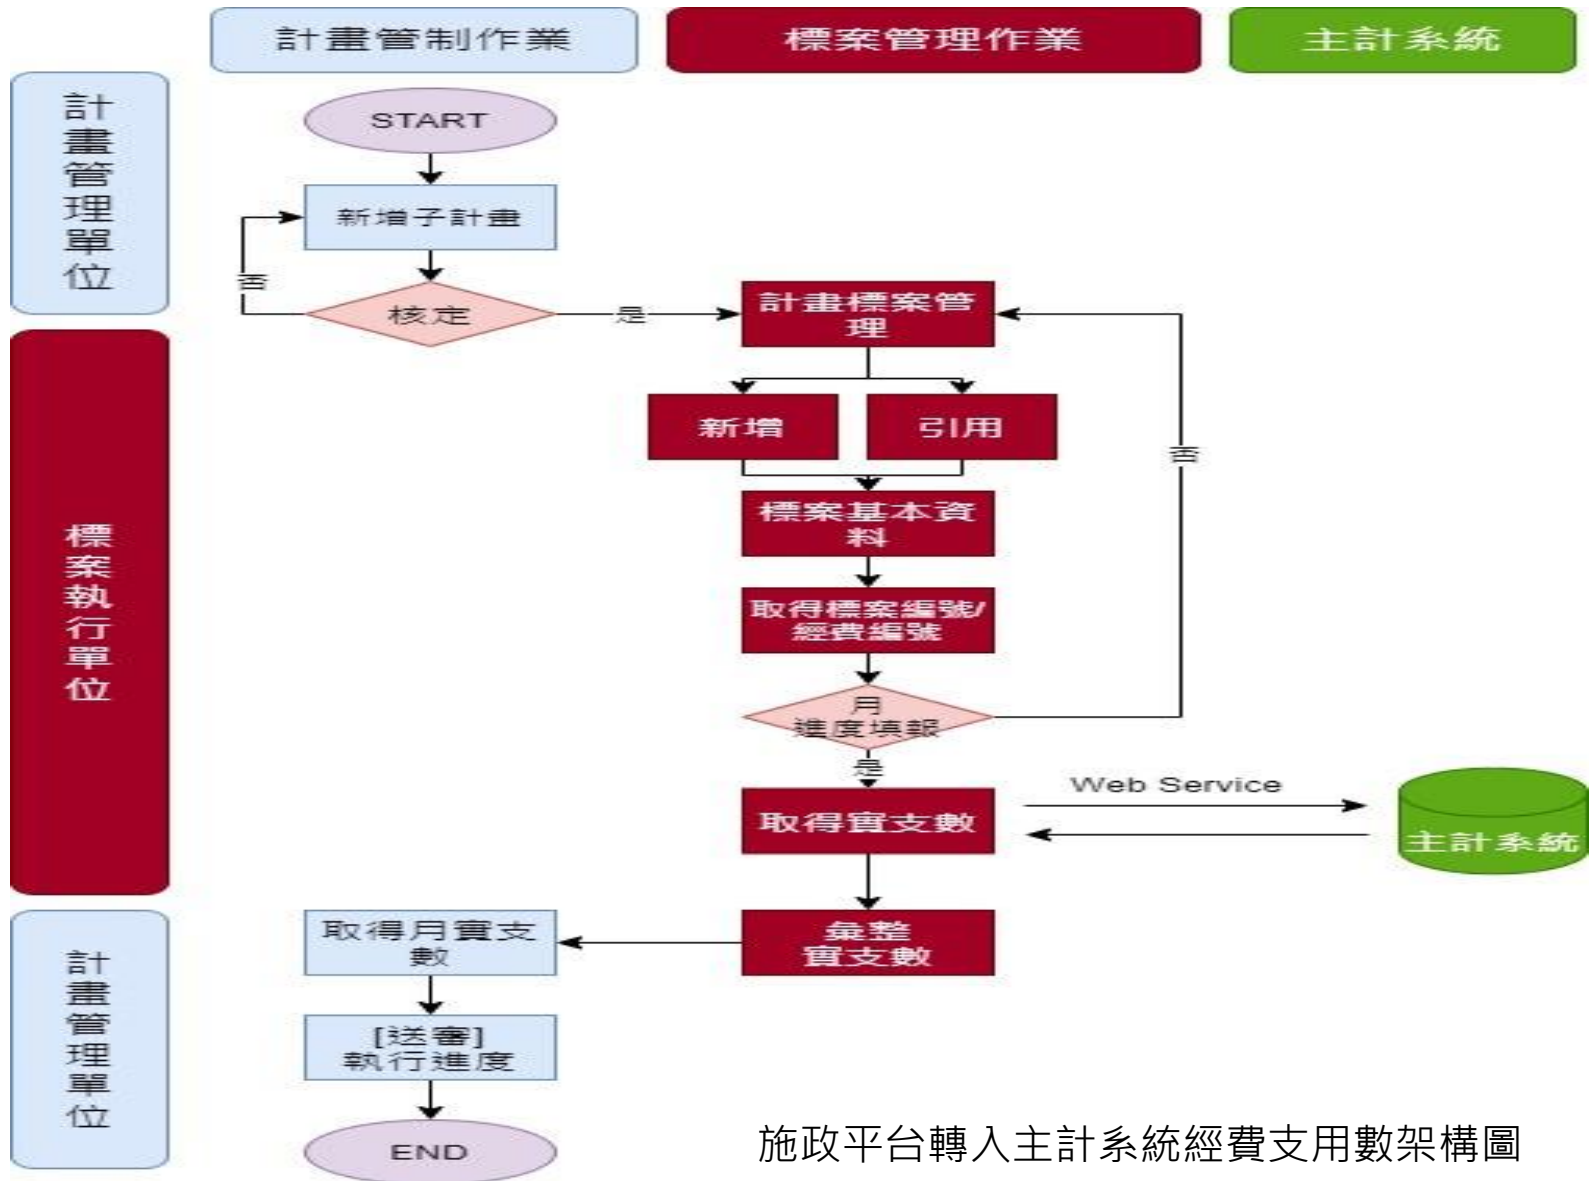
計畫管制作業

標案管理作業

主計系統

計畫管理單位

START

新增子計畫

否

核定

是

計畫標案管理

新增

引用

否

標案基本資料

取得標案編號/經費編號

月進度填報

是

標案執行單位

取得實支數

Web Service

主計系統

彙整實支數

取得月實支數

計畫管理單位

[送審]執行進度

END

施政平台轉入主計系統經費支用數架構圖